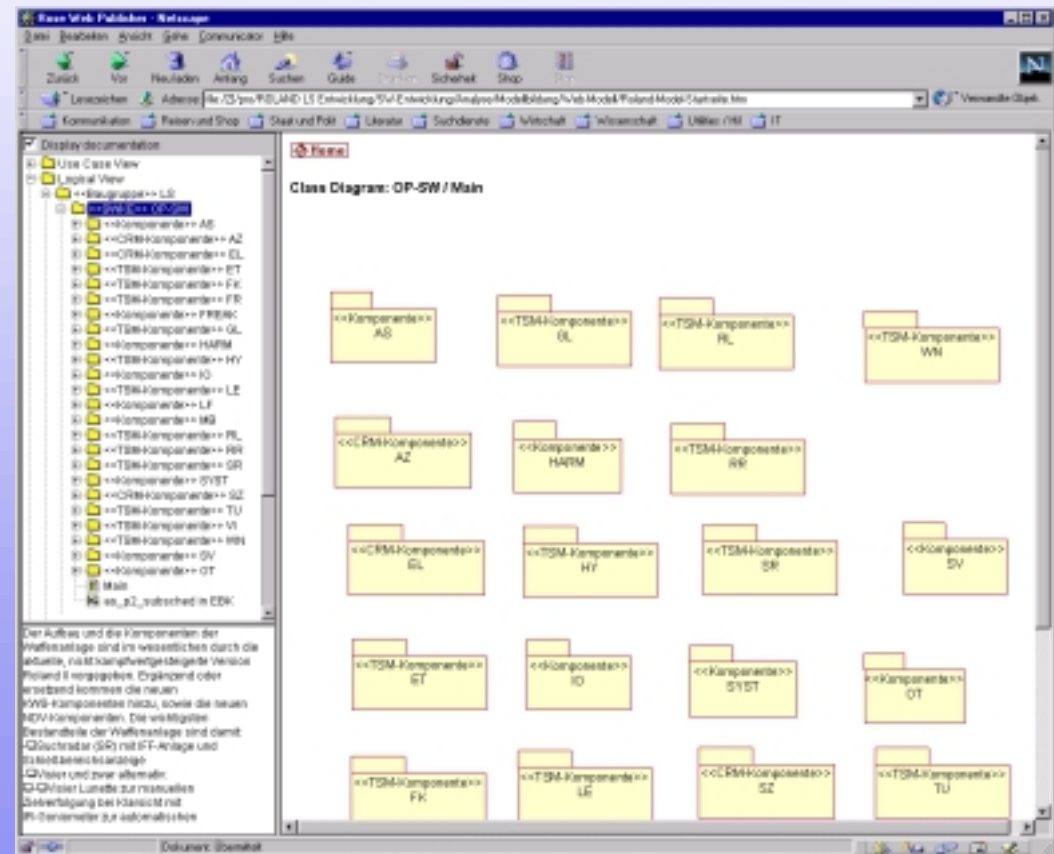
Rose Web Publisher - Netscape

Datei Bearbeiten Ansicht Gehe Communicator Hilfe

Zurück Vor Neu laden Anfang Suchen Guide Drucken Sicherheit Shop Stop

Lesezeichen Adresse: file:///Z|/pro/ROLAND LS Entwicklung/SW-Entwicklung/Analyse/Modellbildung/Web Modell/Roland Model/Startseite.htm

Verwandte Objekt

Kommunikation Reisen und Shop Staat und Politik Literatur Suchdienste Wirtschaft Wissenschaft Utilities / HW IT

Display documentation

Use Case View
Logical View
<<Baugruppe>> LS
<<SWE>> OP-SW
<<Komponente>> AS
<<CRM-Komponente>> AZ
<<CRM-Komponente>> EL
<<TSM-Komponente>> ET
<<TSM-Komponente>> FK
<<TSM-Komponente>> FR
<<Komponente>> FREAK
<<TSM-Komponente>> GL
<<Komponente>> HARM
<<TSM-Komponente>> HY
<<Komponente>> IO
<<TSM-Komponente>> LE
<<Komponente>> LF
<<Komponente>> MB
<<TSM-Komponente>> RL
<<TSM-Komponente>> RR
<<TSM-Komponente>> SR
<<Komponente>> SYST
<<CRM-Komponente>> SZ
<<TSM-Komponente>> TU
<<TSM-Komponente>> VI
<<TSM-Komponente>> WN
<<Komponente>> SV
<<Komponente>> OT
Main
as_p2_subsched in EBK

Der Aufbau und die Komponenten der Waffenanlage sind im wesentlichen durch die aktuelle, nicht kampfwertgesteigerte Version Roland II vorgegeben. Ergänzend oder ersetzend kommen die neuen KWS-Komponenten hinzu, sowie die neuen NDV-Komponenten. Die wichtigsten Bestandteile der Waffenanlage sind damit:
-Suchradar (SR) mit IFF-Anlage und Sekundärsensoranlage
-Visier und zwar alternativ:
-Visier Lunette zur manuellen Zielverfolgung bei Klarsicht mit IR-Goniometer zur automatischen

Home

Class Diagram: OP-SW / Main

<<Komponente>> AS
<<TSM-Komponente>> GL
<<TSM-Komponente>> RL
<<TSM-Komponente>> WN
<<CRM-Komponente>> AZ
<<Komponente>> HARM
<<TSM-Komponente>> RR
<<CRM-Komponente>> EL
<<TSM-Komponente>> HY
<<TSM-Komponente>> SR
<<Komponente>> SV
<<TSM-Komponente>> ET
<<Komponente>> IO
<<Komponente>> SYST
<<Komponente>> OT
<<TSM-Komponente>> FK
<<TSM-Komponente>> LE
<<CRM-Komponente>> SZ
<<TSM-Komponente>> TU

Dokument: Übermittelt